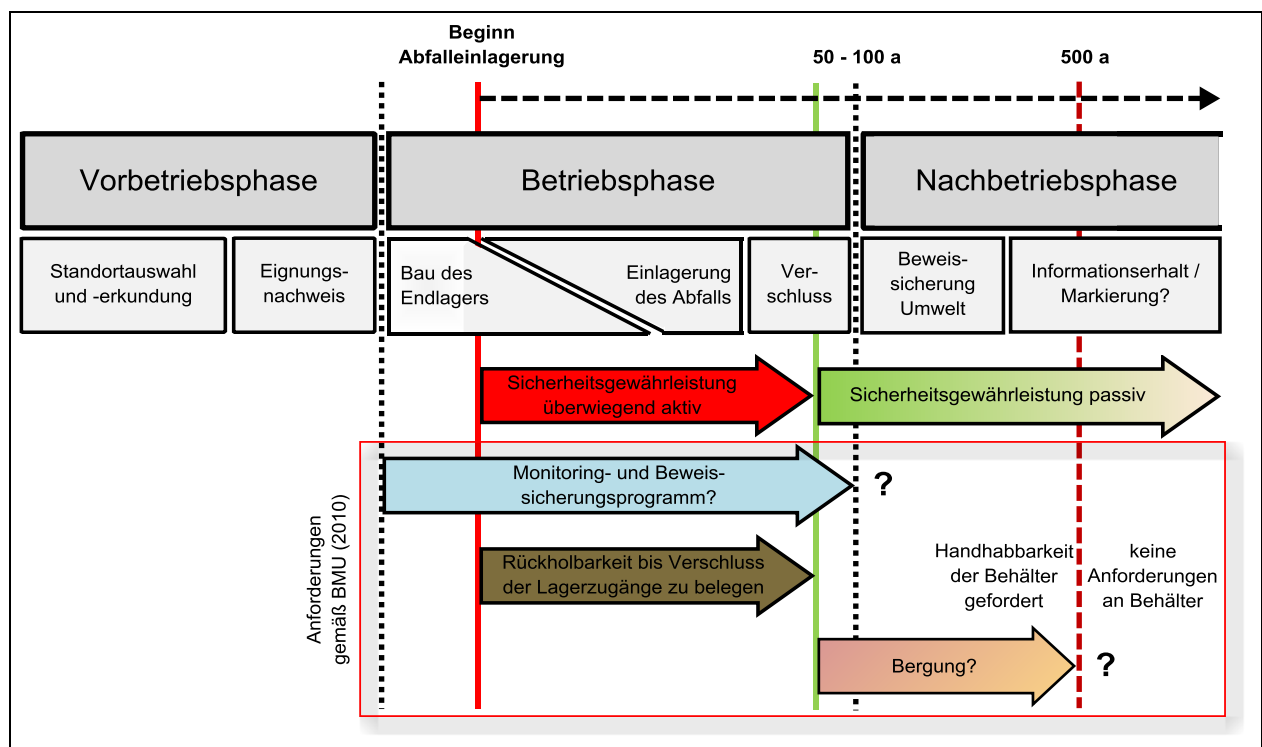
Beginn Abfalleinlagerung

50 - 100 a

500 a

Vorbetriebsphase

Betriebsphase

Nachbetriebsphase

Standortauswahl und -erkundung

Eignungsnachweis

Bau des Endlagers

Einlagerung des Abfalls

Verschluss

Beweissicherung Umwelt

Informationserhalt / Markierung?

Sicherheitsgewährleistung überwiegend aktiv

Sicherheitsgewährleistung passiv

Anforderungen gemäß BMU (2010)

Monitoring- und Beweissicherungsprogramm?

?

Rückholbarkeit bis Verschluss der Lagerzugänge zu belegen

Handhabbarkeit der Behälter gefordert

keine Anforderungen an Behälter

Bergung?

?